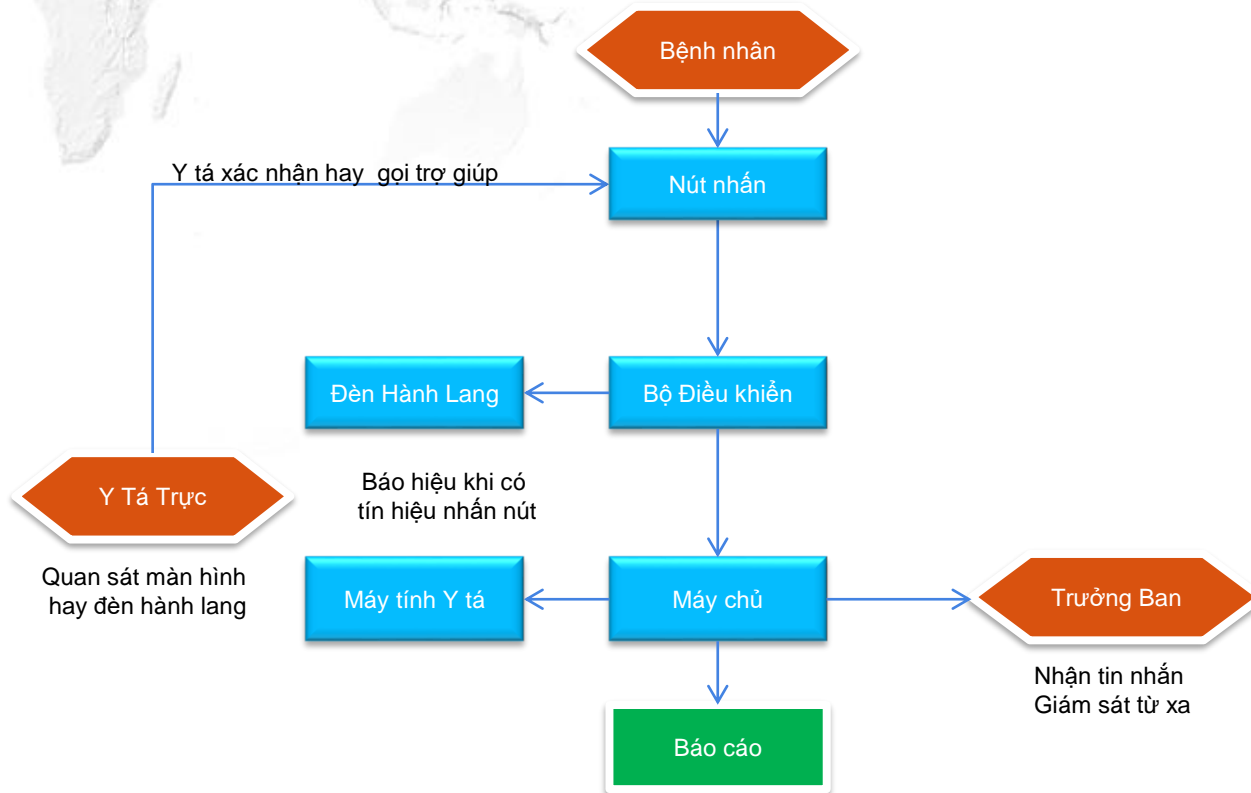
Bệnh nhân

Y tá xác nhận hay gọi trợ giúp

Nút nhấn

Đèn Hành Lang

Bộ Điều khiển

Y Tá Trực

Báo hiệu khi có tín hiệu nhấn nút

Quan sát màn hình hay đèn hành lang

Máy tính Y tá

Máy chủ

Trưởng Ban

Nhận tin nhắn
Giám sát từ xa

Báo cáo